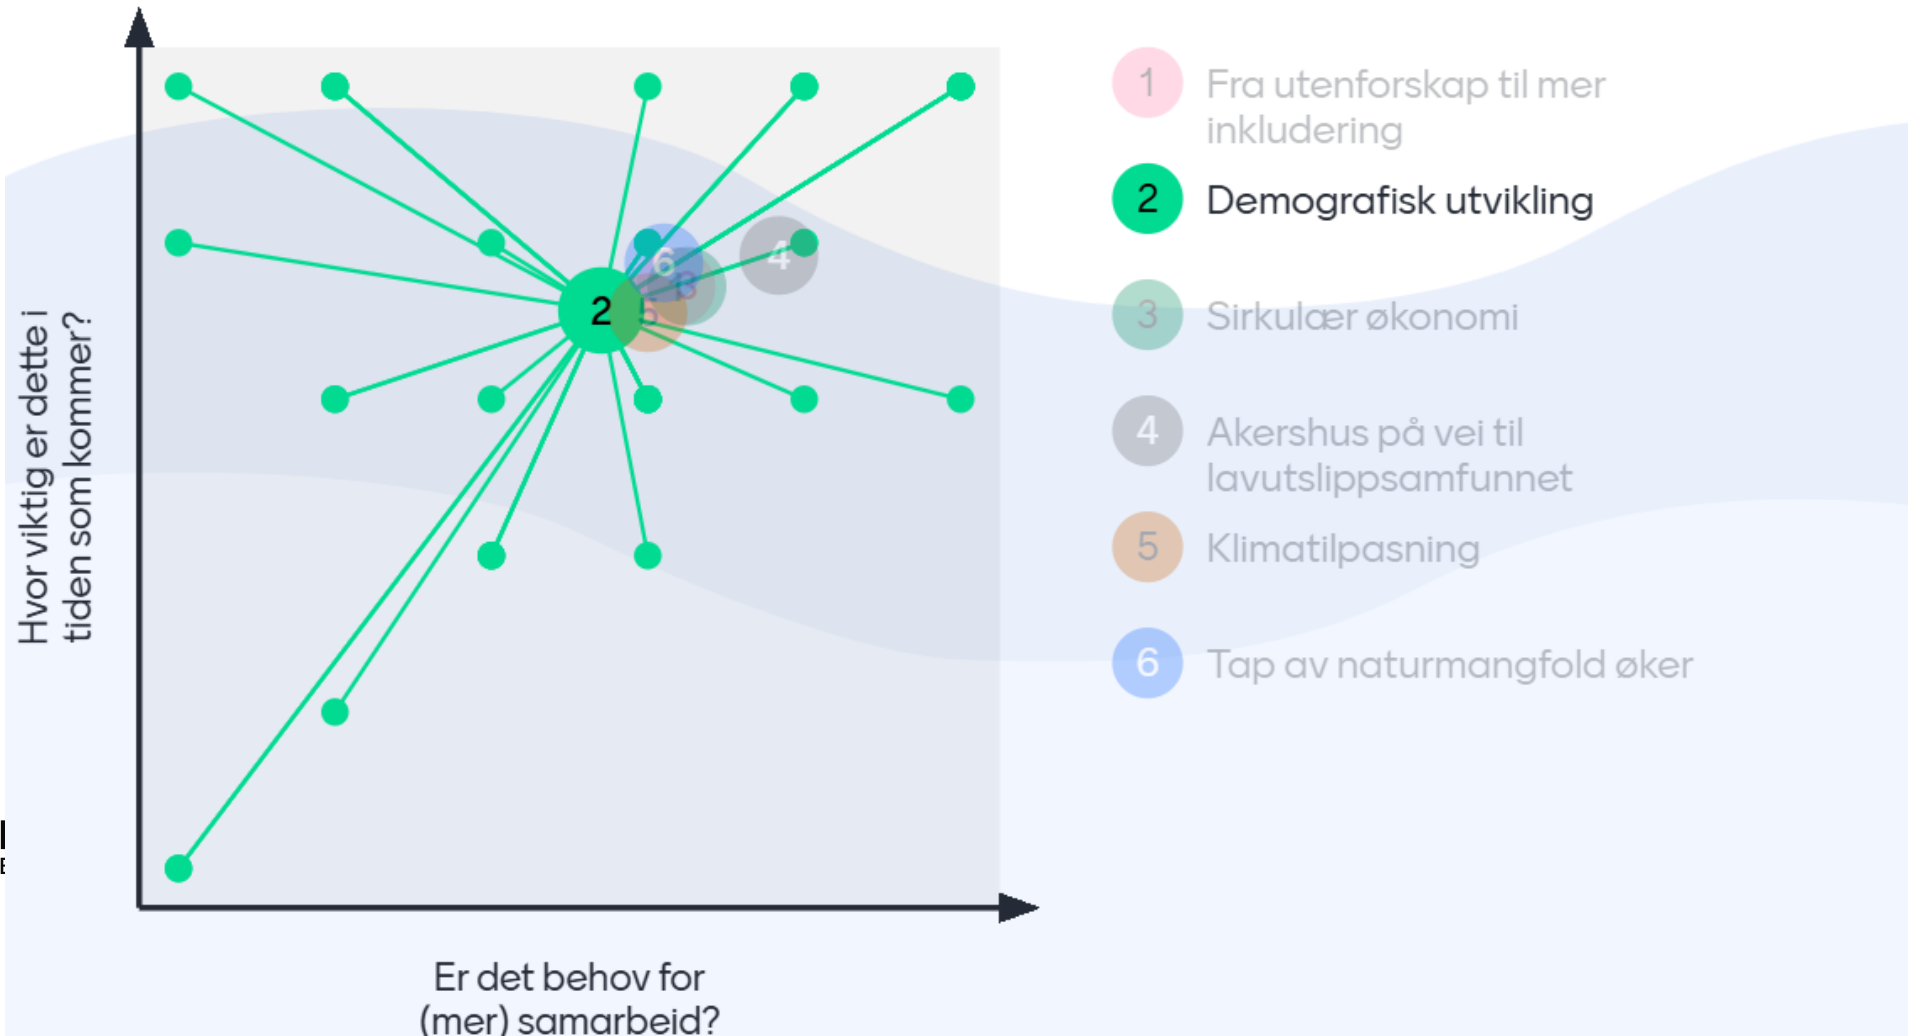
Hvor viktig er dette i tiden som kommer?

2

6

3

5

4

Er det behov for (mer) samarbeid?

1 Fra utenforskap til mer inkludering

2 Demografisk utvikling

3 Sirkulær økonomi

4 Akershus på vei til lavutslippsamfunnet

5 Klimatilpasning

6 Tap av naturmangfold øker